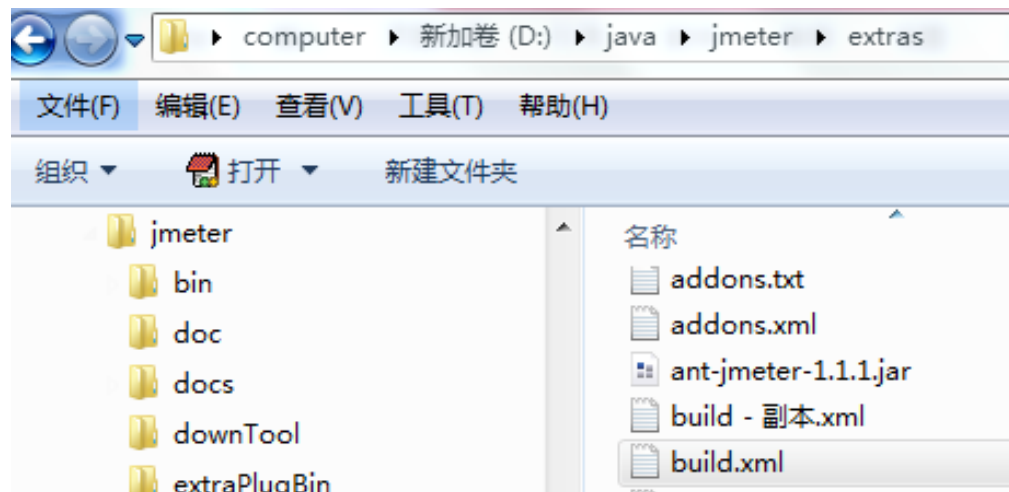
▸ computer ▸ 新加卷 (D:) ▸ java ▸ jmeter ▸ extras

文件(F) 编辑(E) 查看(V) 工具(T) 帮助(H)

组织 ▾ 打开 ▾ 新建文件夹

jmeter
bin
doc
docs
downTool
extraPlugBin

名称
addons.txt
addons.xml
ant-jmeter-1.1.1.jar
build - 副本.xml
build.xml